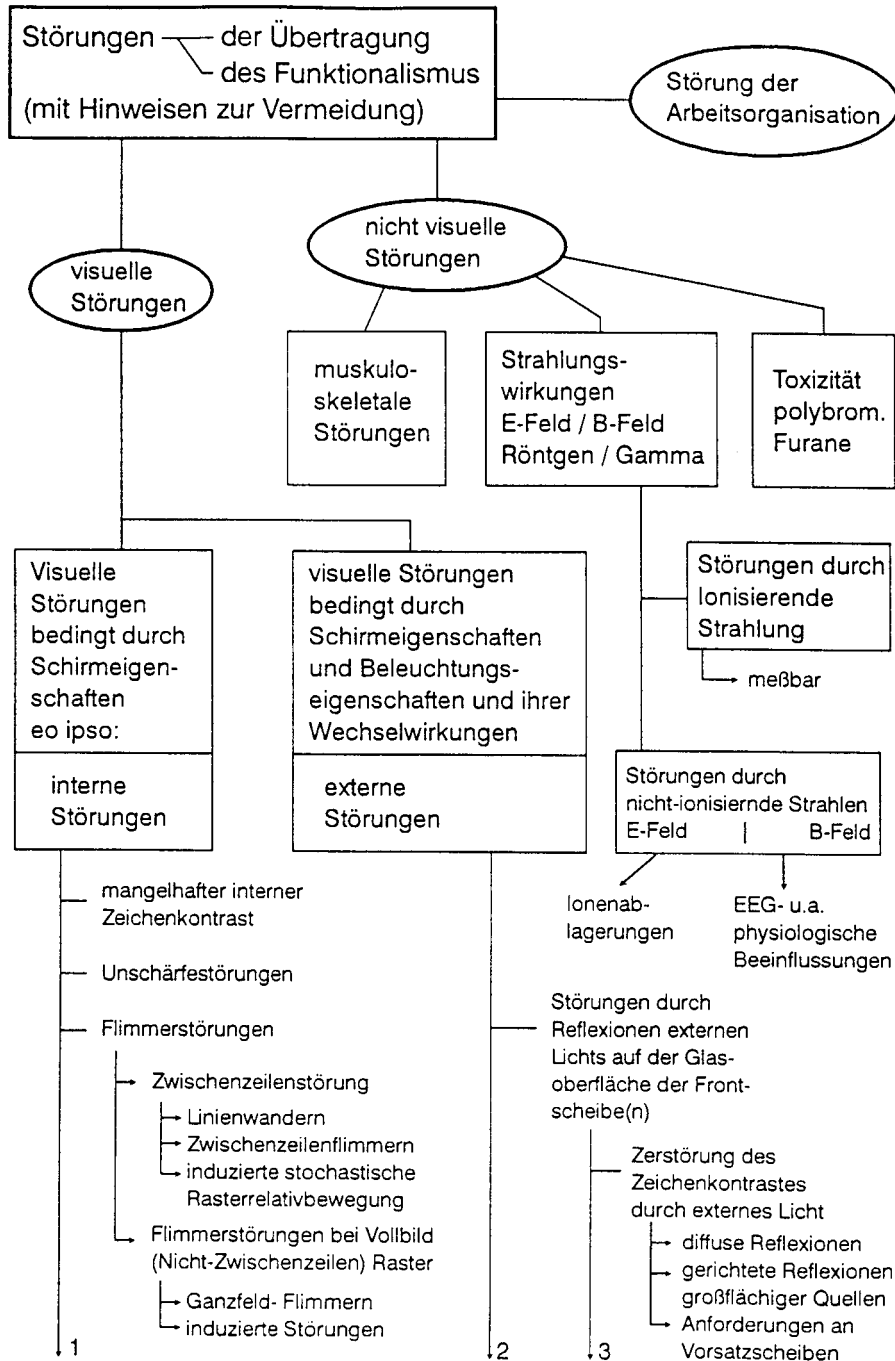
Störungen — der Übertragung
— des Funktionalismus
(mit Hinweisen zur Vermeidung)

Störung der Arbeitsorganisation

nicht visuelle Störungen

visuelle Störungen

muskuloskeletale Störungen

Strahlungswirkungen
E-Feld / B-Feld
Röntgen / Gamma

Toxizität polybrom. Furane

Störungen durch Ionisierende Strahlung

meßbar

Visuelle Störungen bedingt durch Schirmeigenschaften eo ipso:

interne Störungen

visuelle Störungen bedingt durch Schirmeigenschaften und Beleuchtungseigenschaften und ihrer Wechselwirkungen

externe Störungen

Störungen durch nicht-ionisiernde Strahlen
E-Feld | B-Feld

Ionenablagerungen

EEG- u.a. physiologische Beeinflussungen

mangelhafter interner Zeichenkontrast

Unschärfestörungen

Flimmerstörungen

Zwischenzeilenstörung

Linienwandern

Zwischenzeilenflimmern

induzierte stochastische Rasterrelativbewegung

Flimmerstörungen bei Vollbild (Nicht-Zwischenzeilen) Raster

Ganzfeld- Flimmern

induzierte Störungen

1

Störungen durch Reflexionen externen Lichts auf der Glasoberfläche der Frontscheibe(n)

Zerstörung des Zeichenkontrastes durch externes Licht

diffuse Reflexionen

gerichtete Reflexionen großflächiger Quellen

Anforderungen an Vorsatzscheiben

2

3